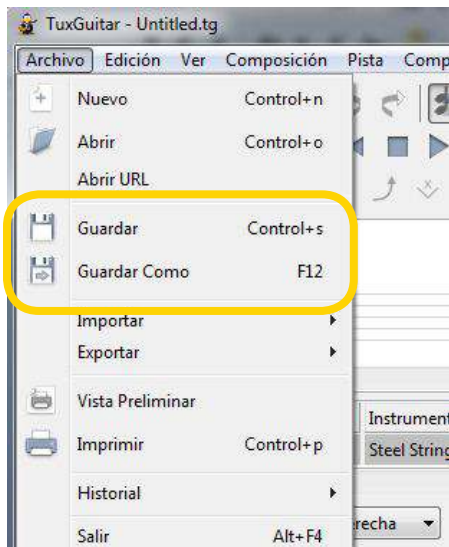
TuxGuitar - Untitled.tg

Archivo Edición Ver Composición Pista Comp

Nuevo Control+n
Abrir Control+o
Abrir URL
Guardar Control+s
Guardar Como F12
Importar
Exportar
Vista Preliminar
Imprimir Control+p
Historial
Salir Alt+F4

Instrument
Steel String
recha